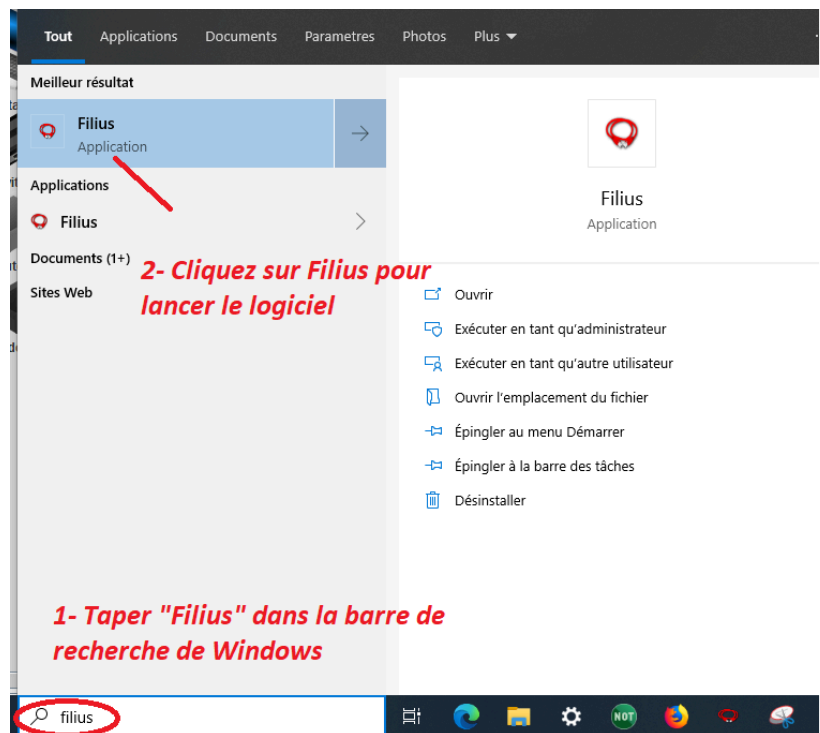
Tout Applications Documents Parametres Photos Plus

Meilleur résultat

Filius
Application

Applications

Filius

Documents (1+)

Sites Web

2- Cliquez sur Filius pour lancer le logiciel

Filius
Application

Ouvrir

Exécuter en tant qu'administrateur

Exécuter en tant qu'autre utilisateur

Ouvrir l'emplacement du fichier

Épingler au menu Démarrer

Épingler à la barre des tâches

Désinstaller

1- Taper "Filius" dans la barre de recherche de Windows

filius

NOT